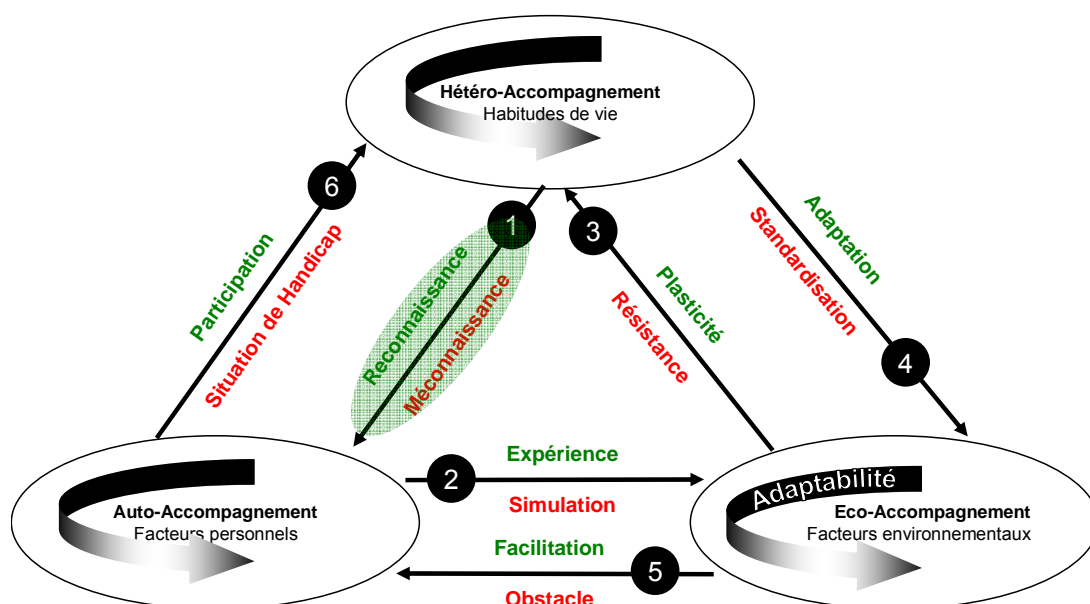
Hétéro-Accompagnement
Habitudes de vie

6
Participation
Situation de Handicap

1
Reconnaissance
Méconnaissance

3
Plasticité
Résistance

Adaptation
Standardisation
4

Auto-Accompagnement
Facteurs personnels

2
Expérience
Simulation

Adaptabilité
Eco-Accompagnement
Facteurs environnementaux

Facilitation
5
Obstacle